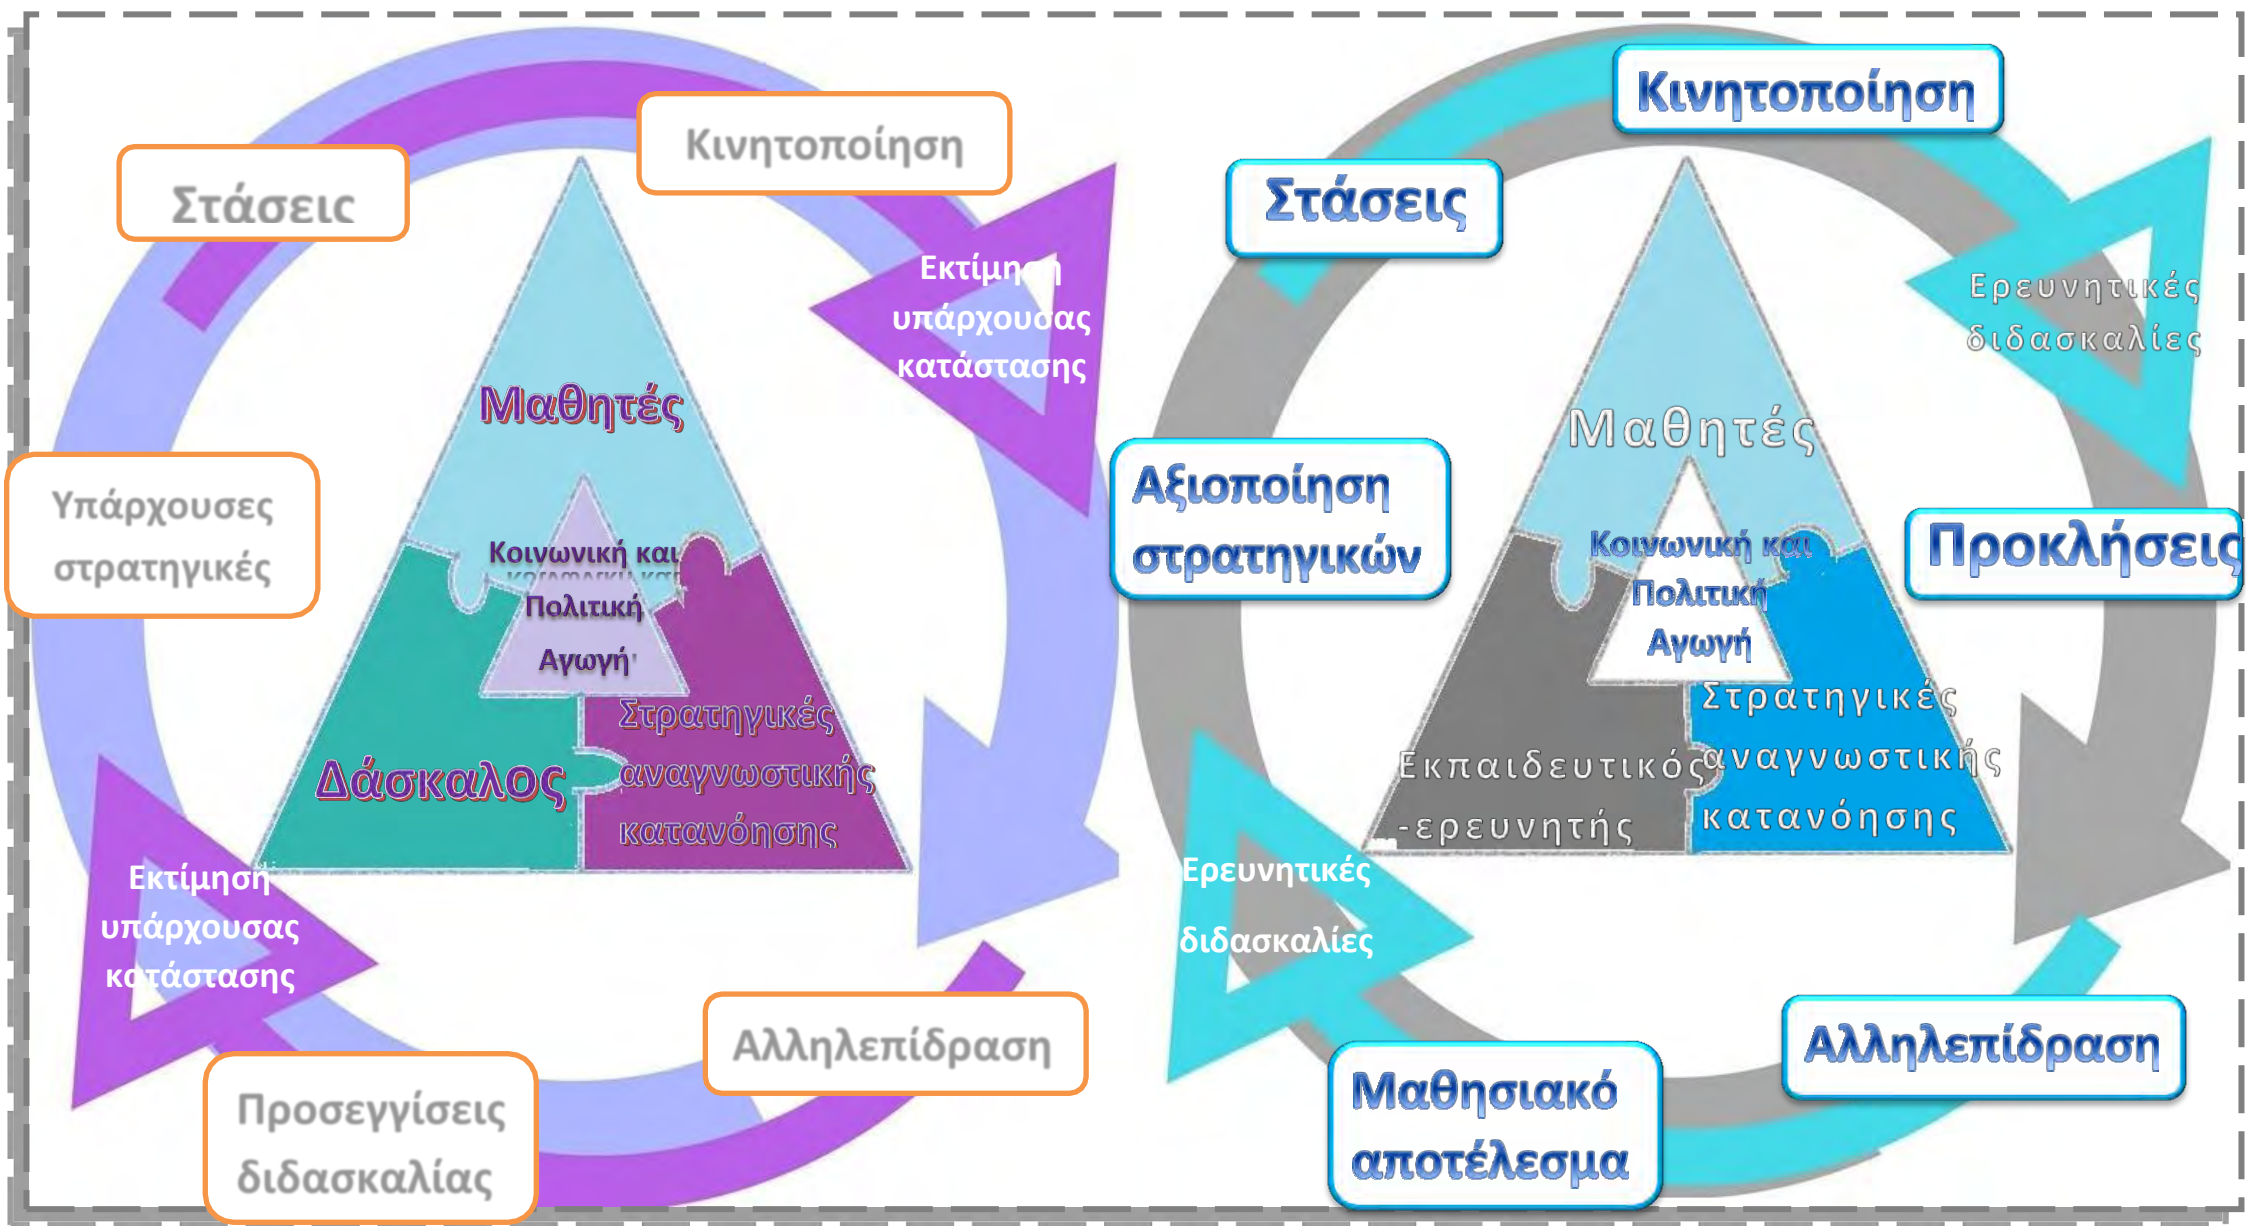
Κινητοποίηση

Στάσεις

Εκτίμηση υπάρχουσας κατάστασης

Μαθητές

Υπάρχουσες στρατηγικές

Κοινωνική και Πολιτική Αγωγή

Στρατηγικές αναγνωστικής κατανόησης

Δάσκαλος

Εκτίμηση υπάρχουσας κατάστασης

Αλληλεπίδραση

Προσεγγίσεις διδασκαλίας

Κινητοποίηση

Στάσεις

Ερευνητικές διδασκαλίες

Μαθητές

Αξιοποίηση στρατηγικών

Προκλήσεις

Κοινωνική και Πολιτική Αγωγή

Στρατηγικές αναγνωστικής κατανόησης

Εκπαιδευτικός -ερευνητής

Ερευνητικές διδασκαλίες

Αλληλεπίδραση

Μαθησιακό αποτέλεσμα